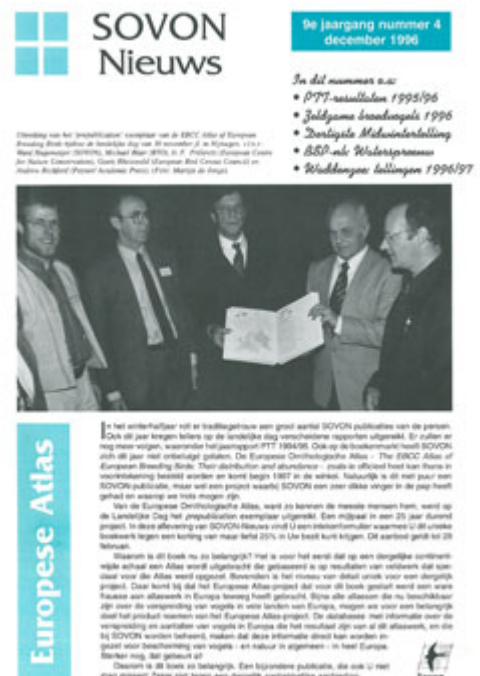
SOVON Nieuws

9e jaargang nummer 4 december 1996

In dit nummer o.a.:
• PTT-resultaten 1995/96
• Zeldzame broedvogels 1996
• Dertigste Midwintertelling
• BSP-als Watersprœuw
• Waddenzee tellingen 1996/97

Uitreiking van het 'prepublication' exemplaar van de EBCC Atlas of European Breeding Birds tijdens de landelijke dag van 30 november jl. in Nijmegen. v.l.n.r. Ward Hagemeijer (SOVON), Michael Blair (BTO), Jr. F. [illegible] (Europese Centre for Nature Conservation), Gusta Rheinwald (European Bird Census Council) en Andrew Richford (Poyser/ Academic Press). (Foto: Martijn de Jonge).

Europese Atlas

In het winterhalfjaar rolt er traditiegetrouw een groot aantal SOVON publicaties van de persen. Ook dit jaar kregen tellers op de landelijke dag verschillende rapporten uitgereikt. Er zullen er nog meer volgen, waaronder het jaarrapport PTT 1995/96. Ook op de boekenmarkt heeft SOVON zich dit jaar niet onbetuigd gelaten. De Europese Ornithologische Atlas - The EBCC Atlas of European Breeding Birds: Their distribution and abundance - zoals je officieel hoort te noemen, in voorintekening besteld worden en komt begin 1997 in de winkel. Natuurlijk is dit niet puur een SOVON-publicatie, maar wel een project waarbij SOVON een zeer dikke vinger in de pap heeft gehad en waarop we trots mogen zijn.

Van de Europese Ornithologische Atlas, werd zo kennen de meeste mensen hem, werd op de Landelijke Dag het prepublication exemplaar uitgereikt. Een mijlpaal in een 20 jaar durend project. In deze aflevering van SOVON-Nieuws vindt U een intekenformulier waarmee U dit unieke boekwerk tegen een korting van maar liefst 25% in Uw bezit kunt krijgen. Dit aanbod geldt tot 28 februari.

Waarom is dit boek nu zo belangrijk? Het is voor het eerst dat op een dergelijke continentwijde schaal een Atlas wordt uitgebracht die gebaseerd is op resultaten van veldwerk dat speciaal voor die Atlas werd opgezet. Bovendien is het niveau van detail uniek voor een dergelijk project. Daar komt bij dat het Europese Atlas-project dat voor dit boek gestart werd een ware fraaiste atlaswerk in Europa teweeg heeft gebracht. Bijna alle atlassen die nu beschikbaar zijn voor de verspreiding van vogels in vele landen van Europa, mogen we voor een belangrijk deel het product noemen van het Europese Atlas-project. De databases met informatie over de verspreiding en aantallen van vogels in Europa die het resultaat zijn van al dit atlaswerk, en die bij SOVON worden beheerd, maken dat deze informatie direct kan worden ingezet voor bescherming van vogels - en natuur in algemeen - in heel Europa. Sterker nog, dat gebeurt al!

Daarom is dit boek zo belangrijk. Een bijzondere publicatie, die ook U niet
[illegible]